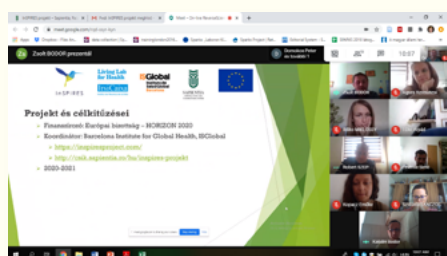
Zsolt BODOR prezentál

InSPIRES

Living Lab for Health

ISGlobal

Projekt és célkitűzései

Finanszírozó: Európai bizottság – HORIZON 2020

Koordinátor: Barcelona Institute for Global Health, ISGlobal

https://inspiresproject.com/

http://csik.sapientia.ro/hu/inspires-projekt

2020-2021